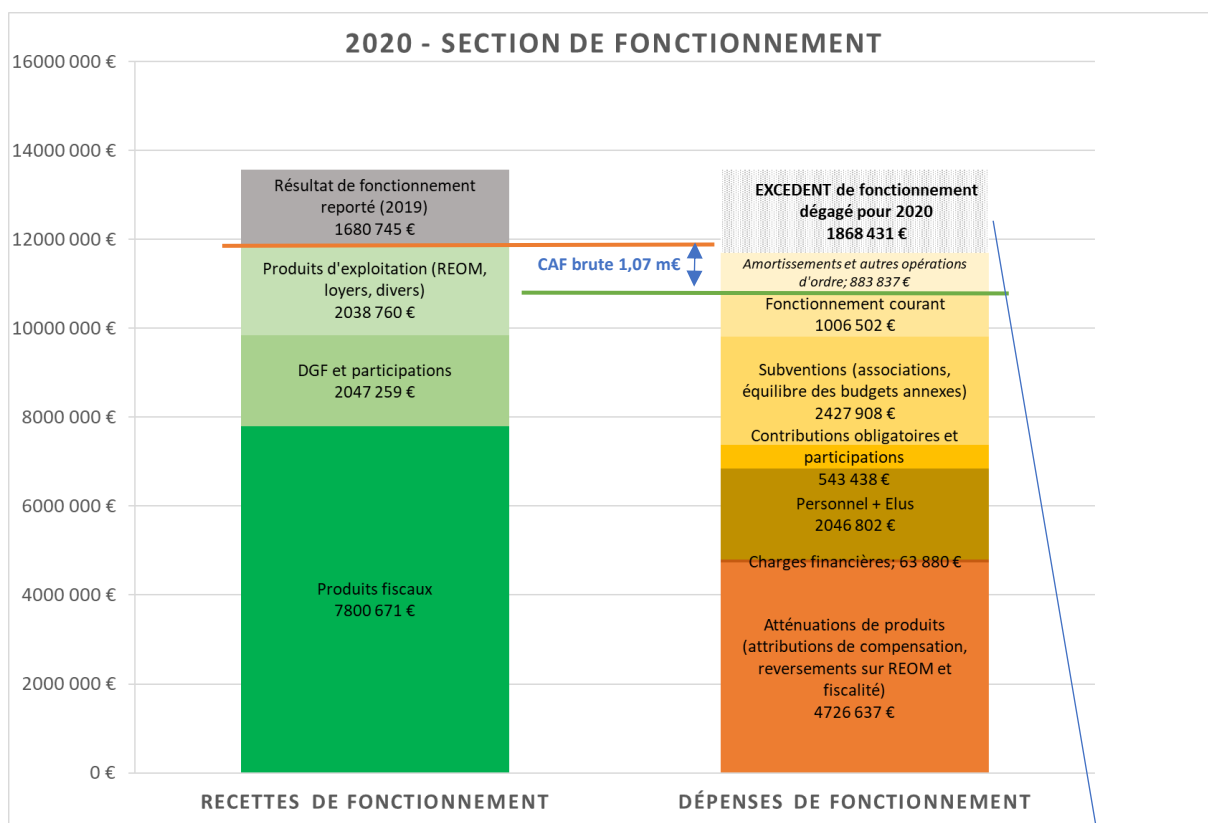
2020 - SECTION DE FONCTIONNEMENT

16000 000 €
14000 000 €
12000 000 €
10000 000 €
8000 000 €
6000 000 €
4000 000 €
2000 000 €
0 €

Résultat de fonctionnement reporté (2019)
1680 745 €

Produits d'exploitation (REOM, loyers, divers)
2038 760 €

DGF et participations
2047 259 €

Produits fiscaux
7800 671 €

CAF brute 1,07 m€

EXCEDENT de fonctionnement dégagé pour 2020
1868 431 €

Amortissements et autres opérations d'ordre; 883 837 €

Fonctionnement courant
1006 502 €

Subventions (associations, équilibre des budgets annexes)
2427 908 €

Contributions obligatoires et participations
543 438 €

Personnel + Elus
2046 802 €

Charges financières; 63 880 €

Atténuations de produits (attributions de compensation, reversements sur REOM et fiscalité)
4726 637 €

RECETTES DE FONCTIONNEMENT

DÉPENSES DE FONCTIONNEMENT